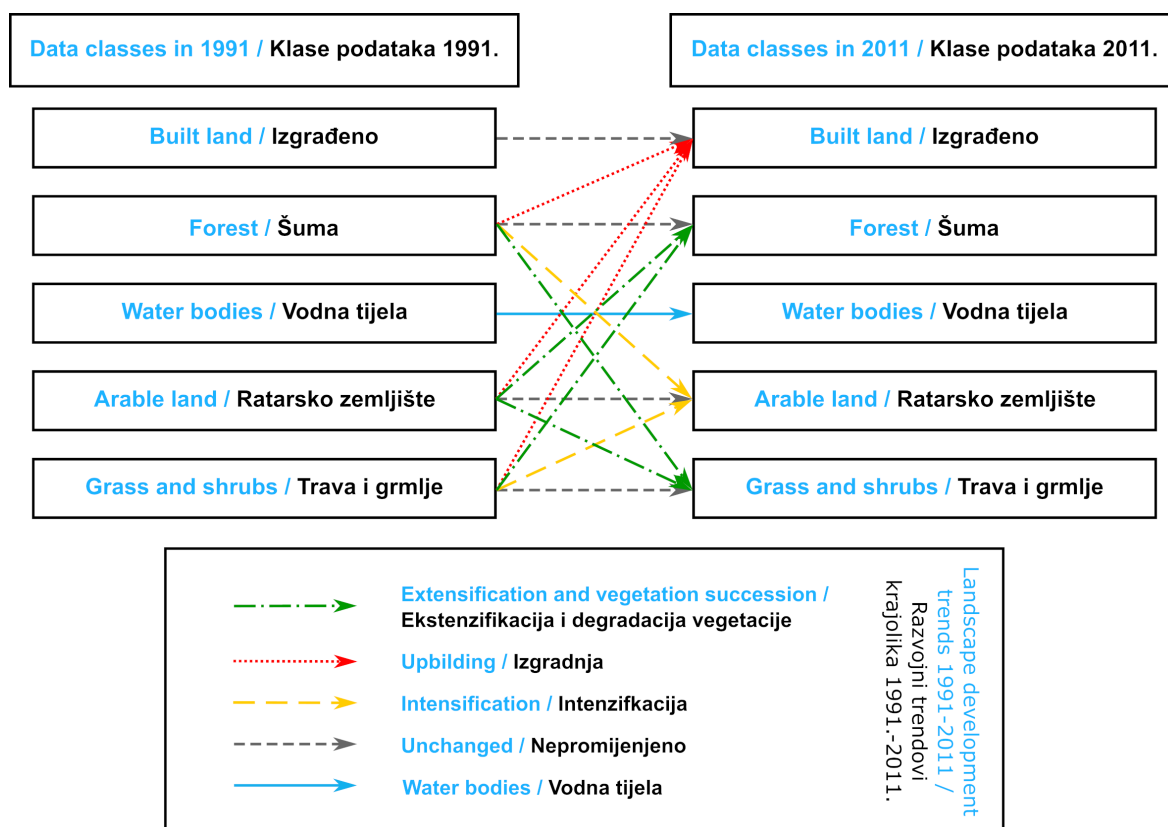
Data classes in 1991 / Klase podataka 1991.

Data classes in 2011 / Klase podataka 2011.

Built land / Izgrađeno

Forest / Šuma

Water bodies / Vodna tijela

Arable land / Ratarsko zemljište

Grass and shrubs / Trava i grmlje

Built land / Izgrađeno

Forest / Šuma

Water bodies / Vodna tijela

Arable land / Ratarsko zemljište

Grass and shrubs / Trava i grmlje

Extensification and vegetation succession / Ekstenzifikacija i degradacija vegetacije

Upbilding / Izgradnja

Intensification / Intenzifkacija

Unchanged / Nepromijenjeno

Water bodies / Vodna tijela

Landscape development trends 1991-2011 / Razvojni trendovi krajolika 1991.-2011.